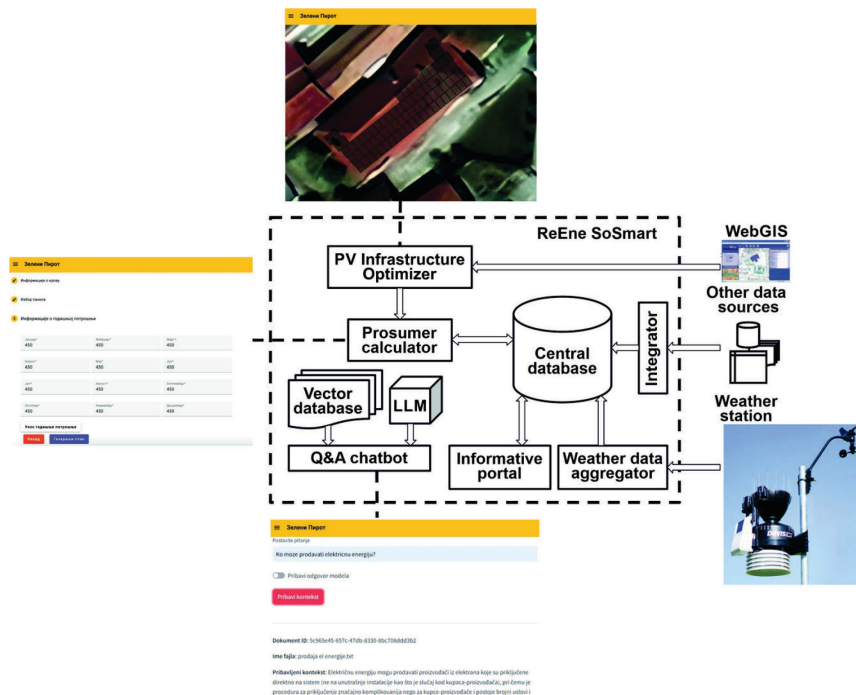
Зелени Пирот

ReEne SoSmart

PV Infrastructure Optimizer

WebGIS

Other data sources

Prosumer calculator

Central database

Integrator

Vector database

LLM

Weather station

Q&A chatbot

Informative portal

Weather data aggregator

Зелени Пирот

Информације о крову

Избор панела

Информације о годишњој потрошњи

| Јануар* | Фебруар* | Март* |
|---|---|---|
| 450 | 450 | 450 |
| Април* | Мај* | Јун* |
| 450 | 450 | 450 |
| Јул* | Август* | Септембар* |
| 450 | 450 | 450 |
| Октобар* | Новембар* | Децембар* |
| 450 | 450 | 450 |

Унос годишње потрошње

Назад Генериши план

Зелени Пирот

Postavite pitanje

Ko moze prodavati elektricnu energiju?

Pribavi odgovor modela

Pribavi kontekst

Dokument ID: 5c965e45-057c-47db-8330-8bc706ddd3b2

Ime fajla: prodaja el energije.txt

Pribavljeni kontekst: Električnu energiju mogu prodavati proizvođači iz elektrana koje su priključene direktno na sistem (ne na unutrašnje instalacije kao što je slučaj kod kupaca-proizvođača), pri čemu je procedura za priključenje značajno komplikovanija nego za kupce-proizvođače i postoje brojni uslovi i